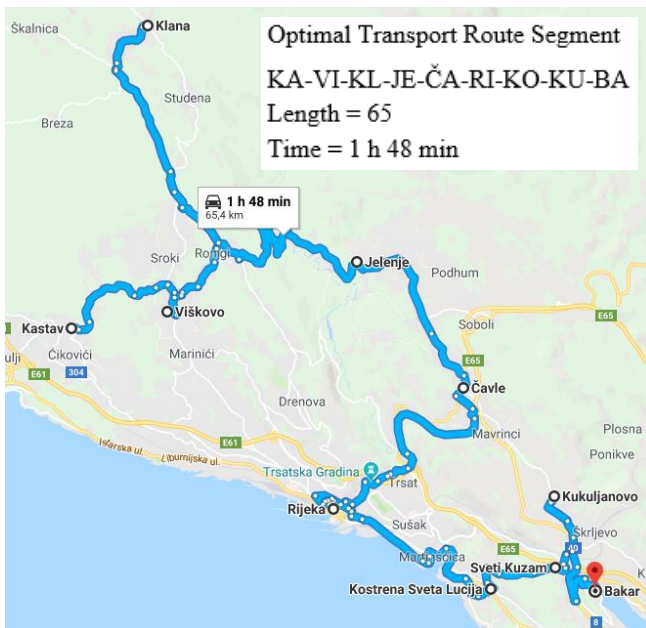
Optimal Transport Route Segment
KA-VI-KL-JE-ČA-RI-KO-KU-BA
Length = 65
Time = 1 h 48 min

Klana
Škalnica
Studena
Breza
1 h 48 min
65,4 km
Sroki
Rožići
Jelenje
Podhum
Kastav
Viškovo
Soboli
Čikovići
Marinići
E65
Čavle
E61
304
Drenova
Mavrinci
E61
Plosna
Istarska ul.
Liburnijska ul.
Ponikve
Trsatska Gradina
Trsat
Kukuljanovo
Rijeka
Sušak
Škrljevo
Martinšćica
E65
40
Sveti Kuzam
Kostrena Sveta Lucija
Bakar
8
E65
ulj